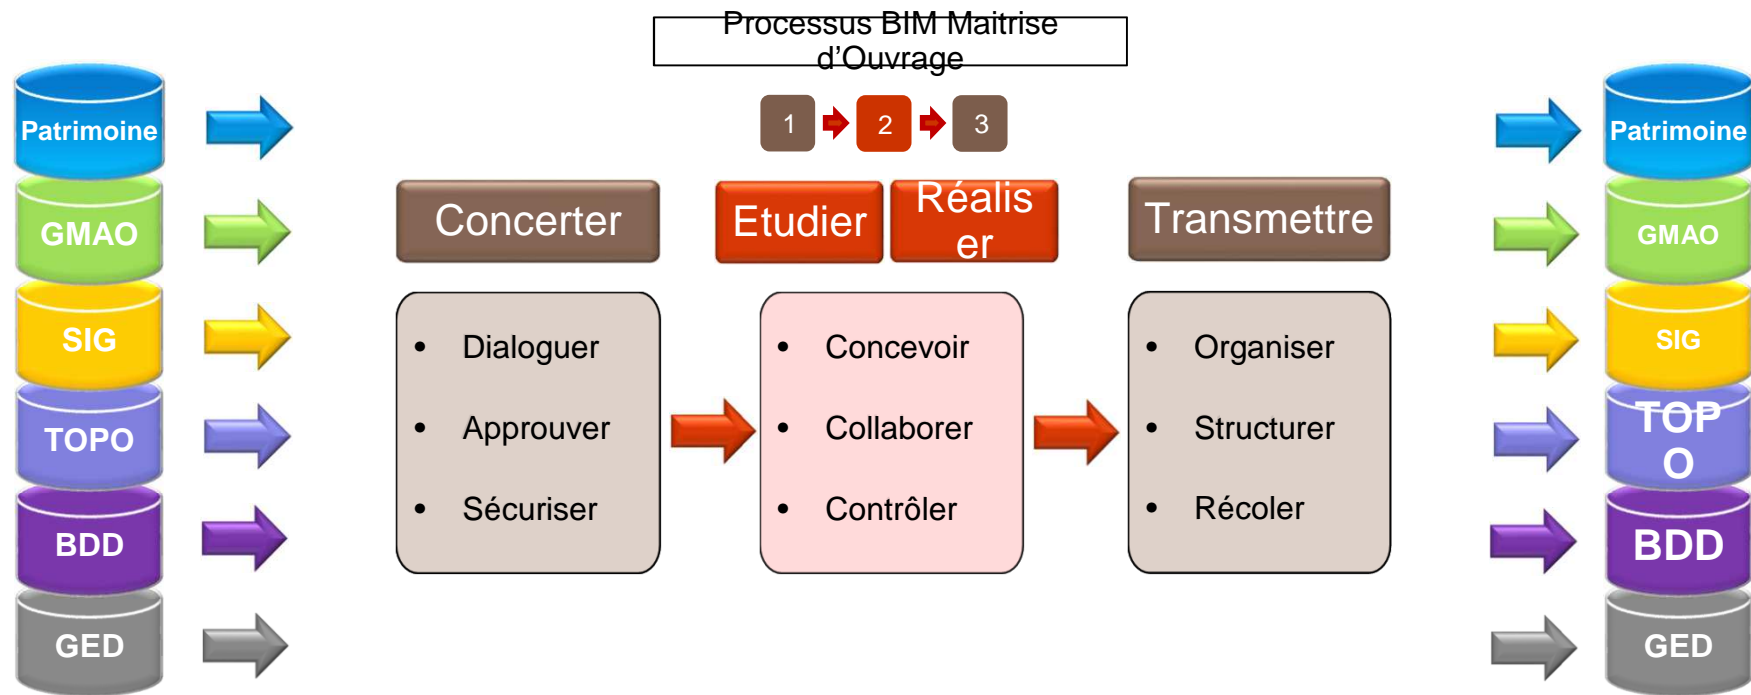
Processus BIM Maitrise d'Ouvrage

1 2 3

Patrimoine
GMAO
SIG
TOPO
BDD
GED

Concerter

Etudier

Réalis er

Transmettre

- Dialoguer
- Approuver
- Sécuriser

- Concevoir
- Collaborer
- Contrôler

- Organiser
- Structurer
- Récoler

Patrimoine
GMAO
SIG
TOP O
BDD
GED